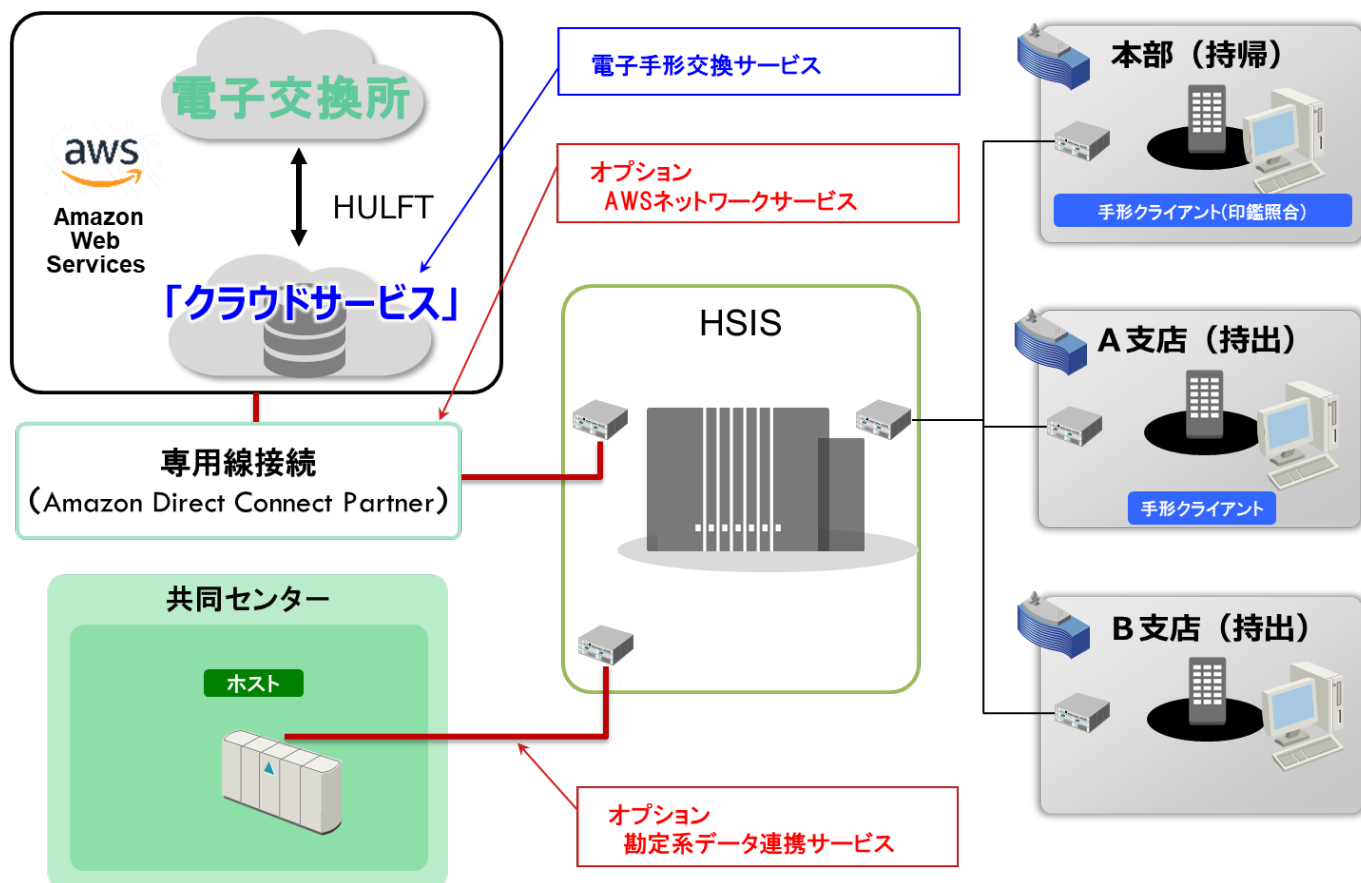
電子交換所

aws

Amazon Web Services

HULFT

「クラウドサービス」

電子手形交換サービス

オプション
AWSネットワークサービス

本部（持帰）

手形クライアント(印鑑照合)

HSIS

A支店（持出）

手形クライアント

専用線接続
（Amazon Direct Connect Partner）

共同センター

ホスト

B支店（持出）

オプション
勘定系データ連携サービス